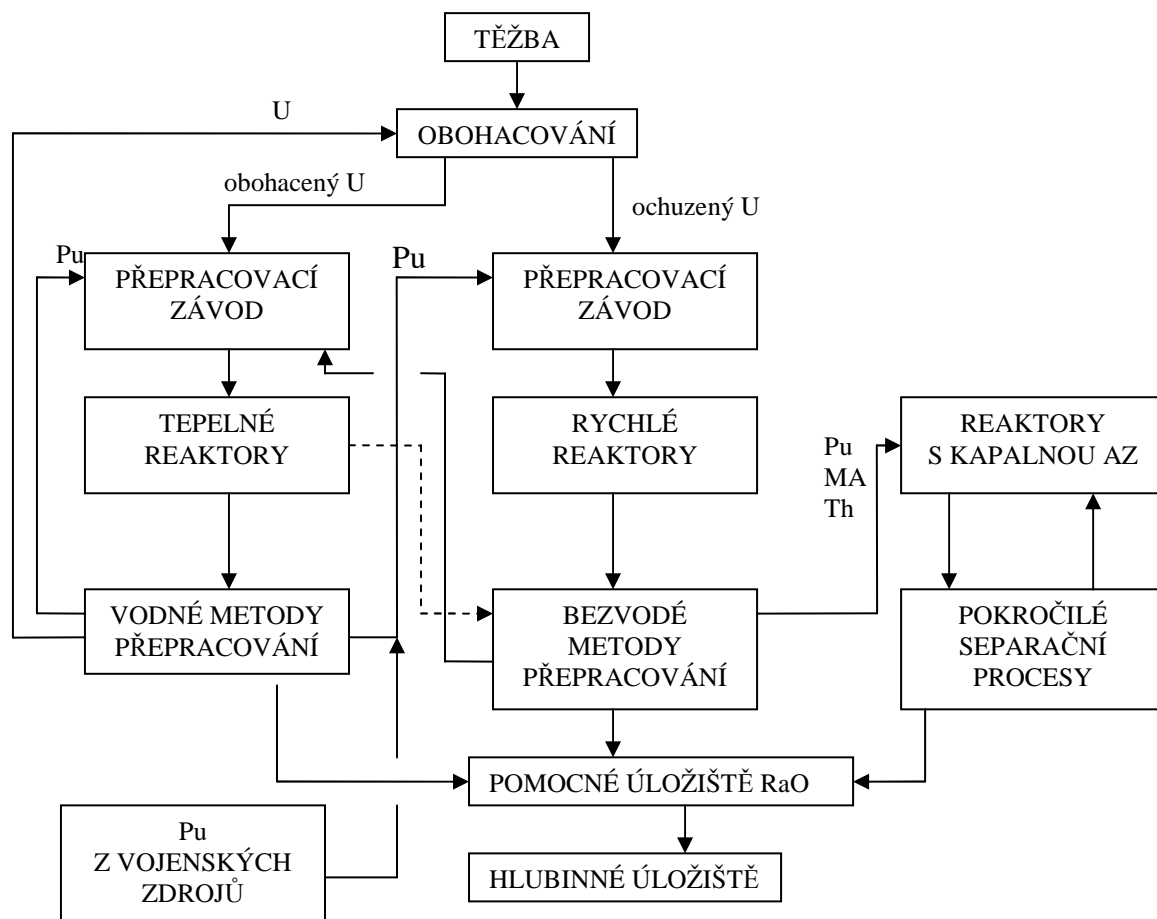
TĚŽBA

U

OBOHACOVÁNÍ

obohacený U

ochuzený U

Pu

PŘEPRACOVACÍ ZÁVOD

Pu

PŘEPRACOVACÍ ZÁVOD

TEPELNÉ REAKTORY

RYCHLÉ REAKTORY

Pu
MA
Th

REAKTORY S KAPALNOU AZ

VODNÉ METODY PŘEPRACOVÁNÍ

BEZVODÉ METODY PŘEPRACOVÁNÍ

POKROČILÉ SEPARAČNÍ PROCESY

POMOCNÉ ÚLOŽIŠTĚ RaO

Pu
Z VOJENSKÝCH ZDROJŮ

HLUBINNÉ ÚLOŽIŠTĚ